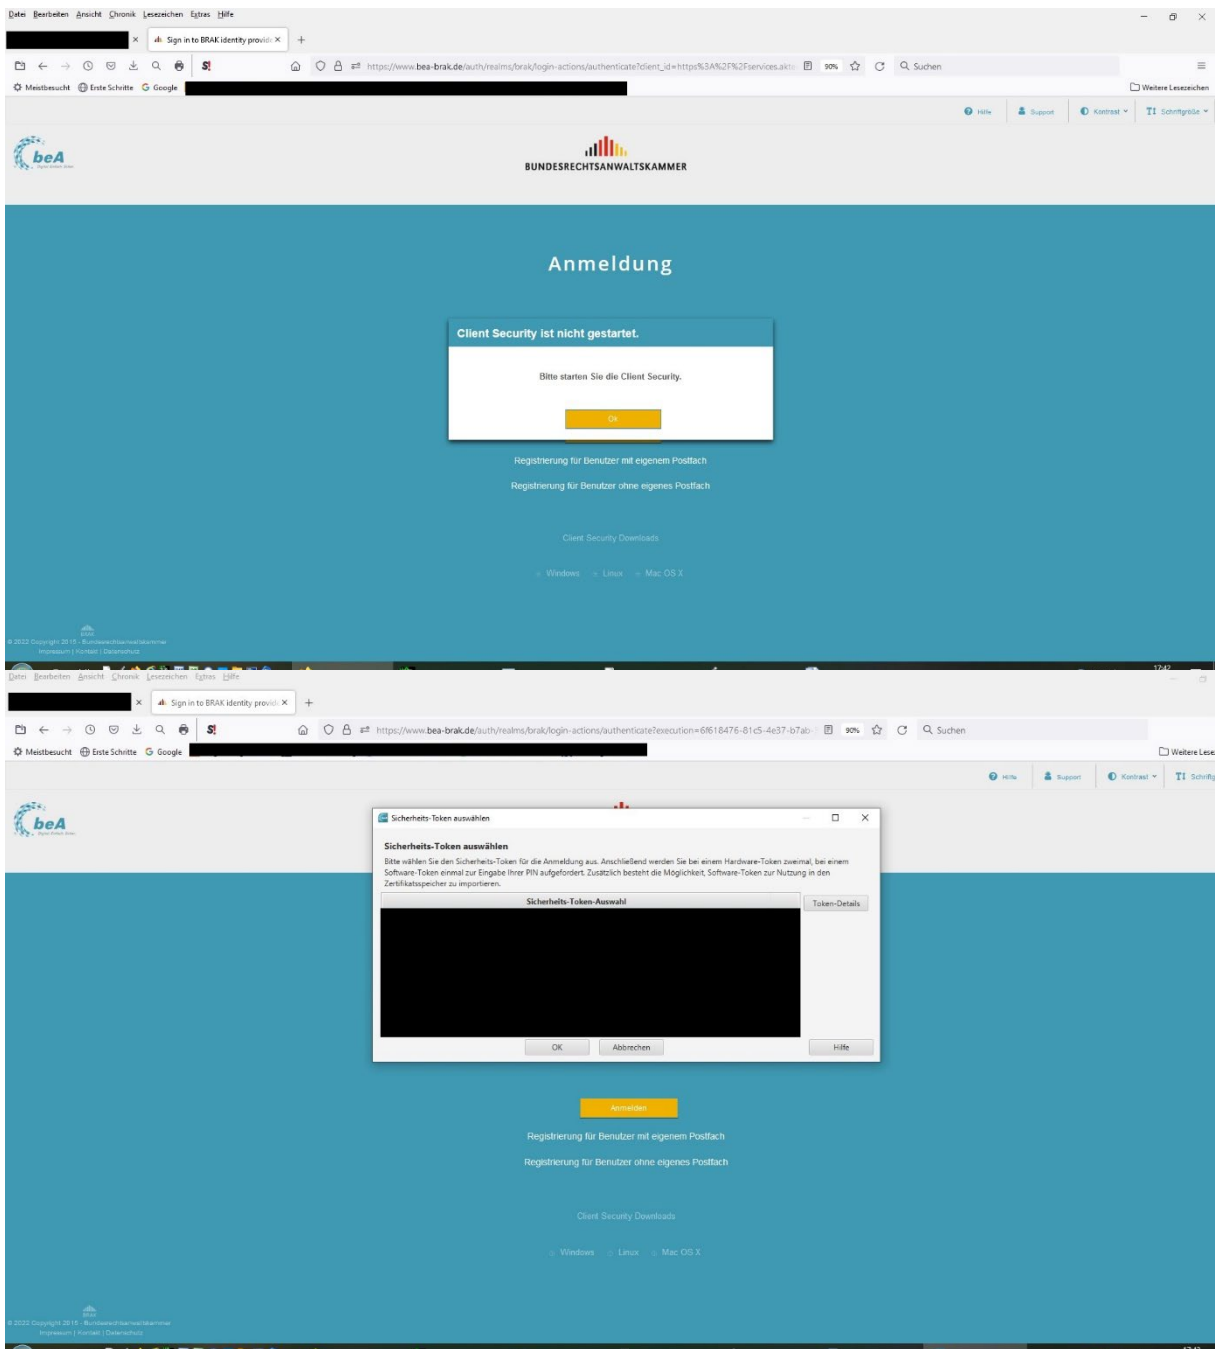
Datei Bearbeiten Ansicht Chronik Lesezeichen Extras Hilfe

Sign in to BRAK identity provid ×

https://www.bea-brak.de/auth/realms/brak/login-actions/authenticate?client_id=https%3A%2F%2Fservices.akt 90% Suchen

Meistbesucht Erste Schritte Google

Weitere Lesezeichen

Hilfe Support Kontrast Schriftgröße

beA

BUNDESRECHTSANWALTSKAMMER

Anmeldung

Client Security ist nicht gestartet.

Bitte starten Sie die Client Security.

OK

Registrierung für Benutzer mit eigenem Postfach

Registrierung für Benutzer ohne eigenes Postfach

Client Security Downloads

Windows Linux Mac OS X

BRAK
© 2022 Copyright 2015 - Bundesrechtsanwaltskammer
Impressum | Kontakt | Datenschutz

Datei Bearbeiten Ansicht Chronik Lesezeichen Extras Hilfe

Sign in to BRAK identity provid ×

https://www.bea-brak.de/auth/realms/brak/login-actions/authenticate?execution=6f618476-81c5-4e37-b7ab 90% Suchen

Meistbesucht Erste Schritte Google

Weitere Lese

Hilfe Support Kontrast Schrift

beA

Sicherheits-Token auswählen

Sicherheits-Token auswählen

Bitte wählen Sie den Sicherheits-Token für die Anmeldung aus. Anschließend werden Sie bei einem Hardware-Token zweimal, bei einem Software-Token einmal zur Eingabe Ihrer PIN aufgefordert. Zusätzlich besteht die Möglichkeit, Software-Token zur Nutzung in den Zertifikatsspeicher zu importieren.

Sicherheits-Token-Auswahl

Token-Details

OK Abbrechen Hilfe

Anmelden

Registrierung für Benutzer mit eigenem Postfach

Registrierung für Benutzer ohne eigenes Postfach

Client Security Downloads

Windows Linux Mac OS X

BRAK
© 2022 Copyright 2015 - Bundesrechtsanwaltskammer
Impressum | Kontakt | Datenschutz